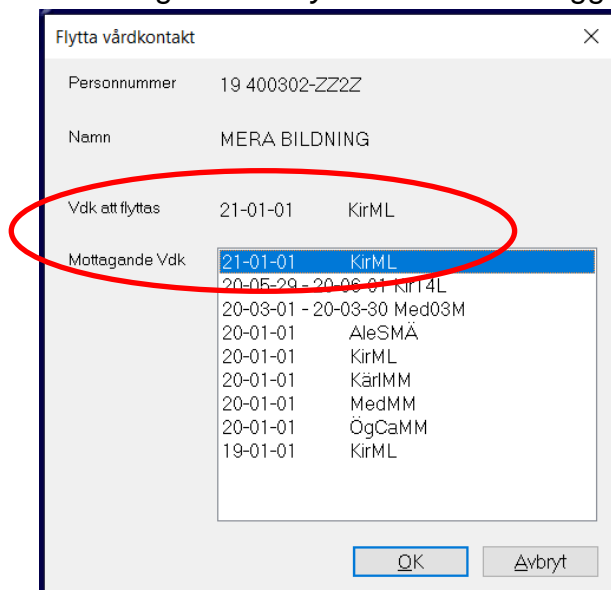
Flytta vårdkontakt

Personnummer 19 400302-ZZ2Z

Namn MERA BILDNING

Vdk att flyttas 21-01-01 KirML

Mottagande Vdk
21-01-01 KirML
20-05-29 - 20-06-01 KirT4L
20-03-01 - 20-03-30 Med03M
20-01-01 AleSMÄ
20-01-01 KirML
20-01-01 KärlMM
20-01-01 MedMM
20-01-01 ÖgCaMM
19-01-01 KirML

OK Avbryt